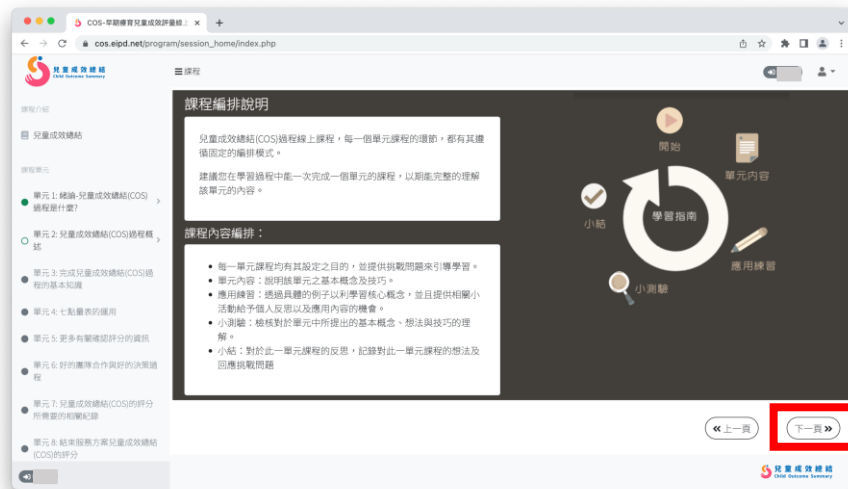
COS-早期療育兒童成效評量線上 ×

cos.eipd.net/program/session_home/index.php

兒童成效總結
Child Outcome Summary

≡課程

課程介紹

兒童成效總結

課程單元

單元 1: 總論-兒童成效總結(COS)過程是什麼?

單元 2: 兒童成效總結(COS)過程概述

單元 3: 完成兒童成效總結(COS)過程的基本知識

單元 4: 七點量表的運用

單元 5: 更多有關確認評分的資訊

單元 6: 好的團隊合作與好的決策過程

單元 7: 兒童成效總結(COS)的評分所需要的相關紀錄

單元 8: 結束服務方案兒童成效總結(COS)的評分

課程編排說明

兒童成效總結(COS)過程線上課程，每一個單元課程的環節，都有其遵循固定的編排模式。

建議您在學習過程中能一次完成一個單元的課程，以期能完整的理解該單元的內容。

課程內容編排：

• 每一單元課程均有其設定之目的，並提供挑戰問題來引導學習。
• 單元內容：說明該單元之基本概念及技巧。
• 應用練習：透過具體的例子以利學習核心概念，並且提供相關小活動給予個人反思以及應用內容的機會。
• 小測驗：檢核對於單元中所提出的基本概念、想法與技巧的理解。
• 小結：對於此一單元課程的反思，記錄對此一單元課程的想法及回應挑戰問題

開始
單元內容
學習指南
小結
應用練習
小測驗

« 上一頁
下一頁 »

兒童成效總結
Child Outcome Summary